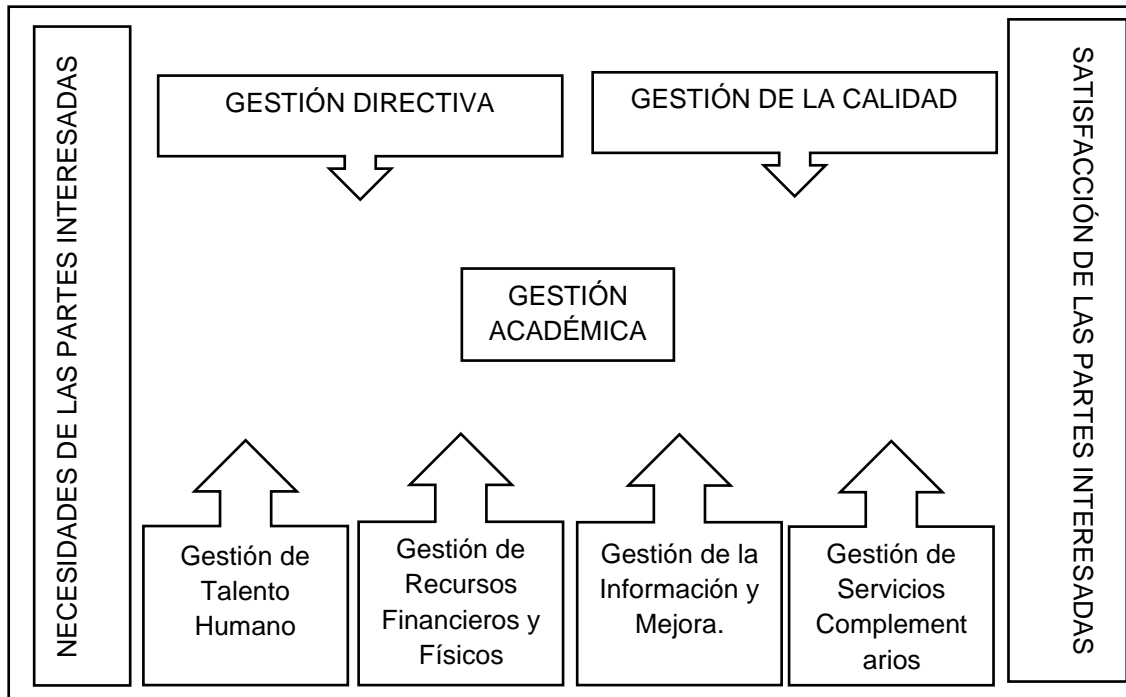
NECESIDADES DE LAS PARTES INTERESADAS

GESTIÓN DIRECTIVA

GESTIÓN DE LA CALIDAD

GESTIÓN ACADÉMICA

Gestión de Talento Humano

Gestión de Recursos Financieros y Físicos

Gestión de la Información y Mejora.

Gestión de Servicios Complement arios

SATISFACCIÓN DE LAS PARTES INTERESADAS